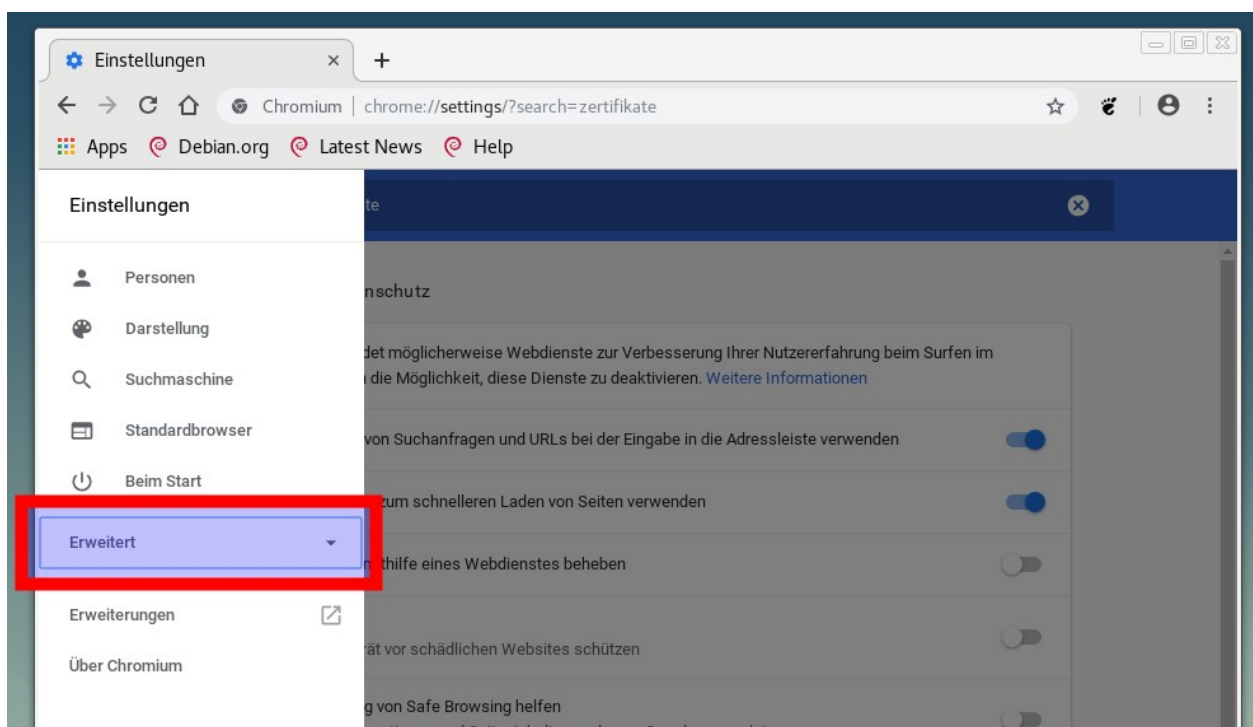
Einstellungen ×
+
Chromium | chrome://settings/?search=zertifikate
Apps Debian.org Latest News Help

Einstellungen
te

Personen
Darstellung
Suchmaschine
Standardbrowser
Beim Start
Erweitert
Erweiterungen
Über Chromium

nschutz
det möglicherweise Webdienste zur Verbesserung Ihrer Nutzererfahrung beim Surfen im
n die Möglichkeit, diese Dienste zu deaktivieren. Weitere Informationen
von Suchanfragen und URLs bei der Eingabe in die Adressleiste verwenden
zum schnelleren Laden von Seiten verwenden
thilfe eines Webdienstes beheben
ät vor schädlichen Websites schützen
g von Safe Browsing helfen